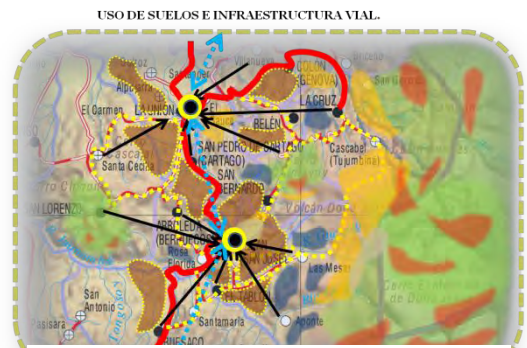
USO DE SUELOS E INFRAESTRUCTURA VIAL.

Alpacitla

El Carmen

LA UNION

Santa Cecilia

COLÓN (GENOVA)

LA CRUZ

BELÉN

SAN PEDRO DE CANTÓN (CARTAGO)

SAN BERNARDO

Cascabel (Tujumbina)

LORENZO

ARBOLEDA (BERRUECOS)

Las Mesas

San Antonio

Pasisara

Santamaria

Aponte

Volcán Doña Juana

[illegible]